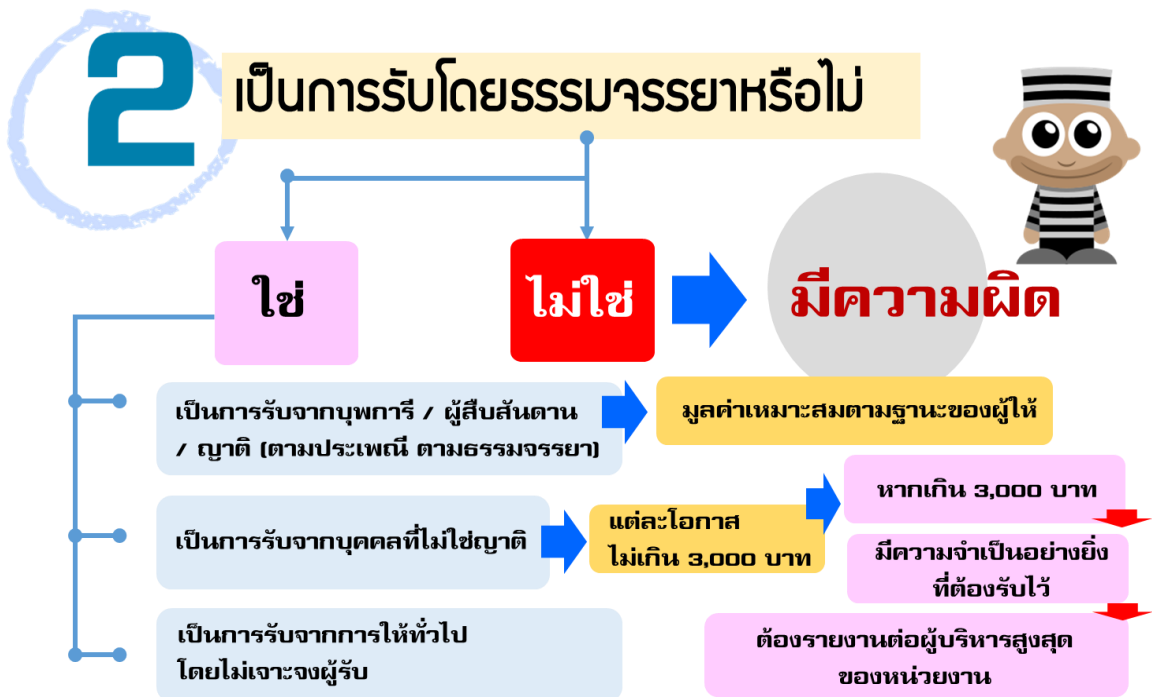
2

เป็นการรับโดยธรรมจรรยาหรือไม่

ใช่

ไม่ใช่

มีความผิด

เป็นการรับจากบุพการี / ผู้สืบสันดาน / ญาติ (ตามประเพณี ตามธรรมจรรยา)

มูลค่าเหมาะสมตามฐานะของผู้ให้

เป็นการรับจากบุคคลที่ไม่ใช่ญาติ

แต่ละโอกาส ไม่เกิน 3,000 บาท

หากเกิน 3,000 บาท

มีความจำเป็นอย่างยิ่ง ที่ต้องรับไว้

เป็นการรับจากการให้ทั่วไป โดยไม่เจาะจงผู้รับ

ต้องรายงานต่อผู้บริหารสูงสุด ของหน่วยงาน